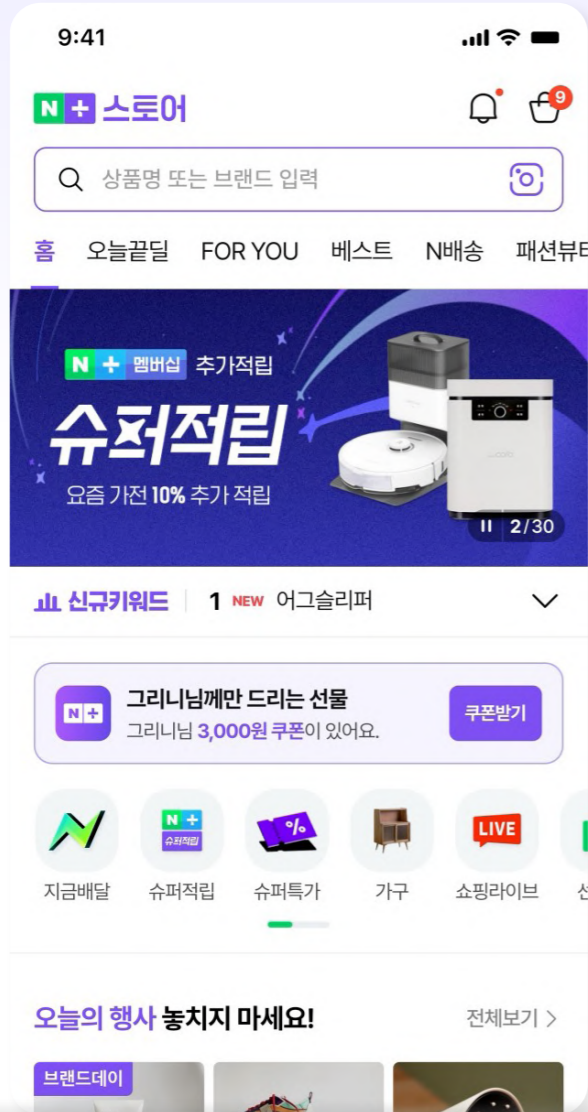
9:41

N + 스토어

9

상품명 또는 브랜드 입력

홈 오늘끝딜 FOR YOU 베스트 N배송 패션뷰티

N + 멤버십 추가적립
슈퍼적립
요즘 가전 10% 추가 적립

2/30

신규키워드 1 NEW 어그슬리퍼

N + 그리니님께만 드리는 선물
그리니님 3,000원 쿠폰이 있어요.
쿠폰받기

N + 슈퍼적립 % LIVE

지금배달 슈퍼적립 슈퍼특가 가구 쇼핑라이브

오늘의 행사 놓치지 마세요! 전체보기 >

브랜드데이